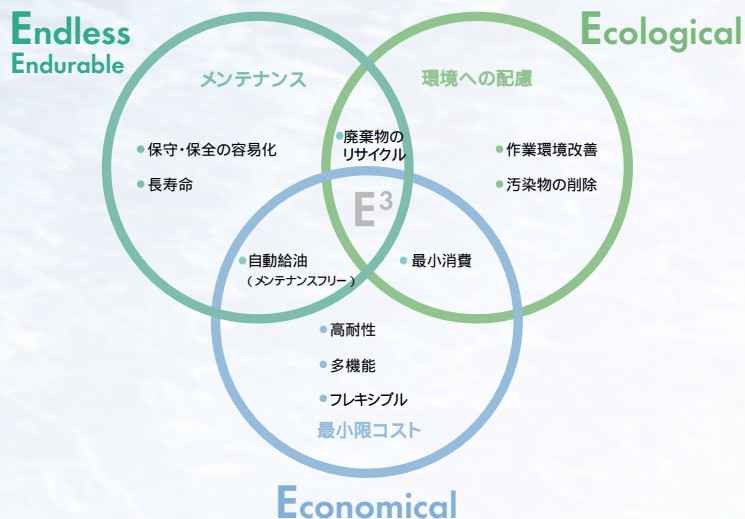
Endless
Endurable

Ecological

メンテナンス

環境への配慮

保守・保全の容易化

長寿命

廃棄物のリサイクル

作業環境改善

汚染物の削除

$E^3$

自動給油
（メンテナンスフリー）

最小消費

高耐性

多機能

フレキシブル

最小限コスト

Economical